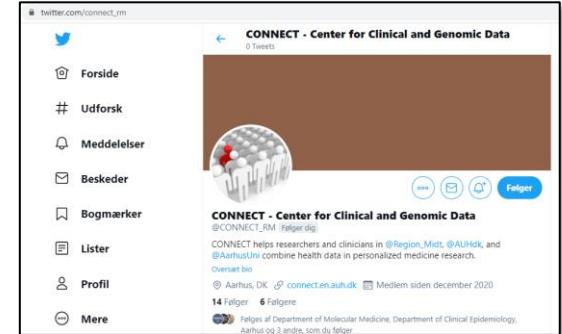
twitter.com/connect_rm

Forside

Udforsk

Meddelelser

Beskeder

Bogmærker

Lister

Profil

Mere

CONNECT - Center for Clinical and Genomic Data
0 Tweets

Følger

CONNECT - Center for Clinical and Genomic Data
@CONNECT_RM Følger dig

CONNECT helps researchers and clinicians in @Region_Midt, @AUHdk, and @AarhusUni combine health data in personalized medicine research.

Oversæt bio

Aarhus, DK connect.en.auh.dk Medlem siden december 2020

14 Følger 6 Følgere

Følges af Department of Molecular Medicine, Department of Clinical Epidemiology, Aarhus og 3 andre, som du følger